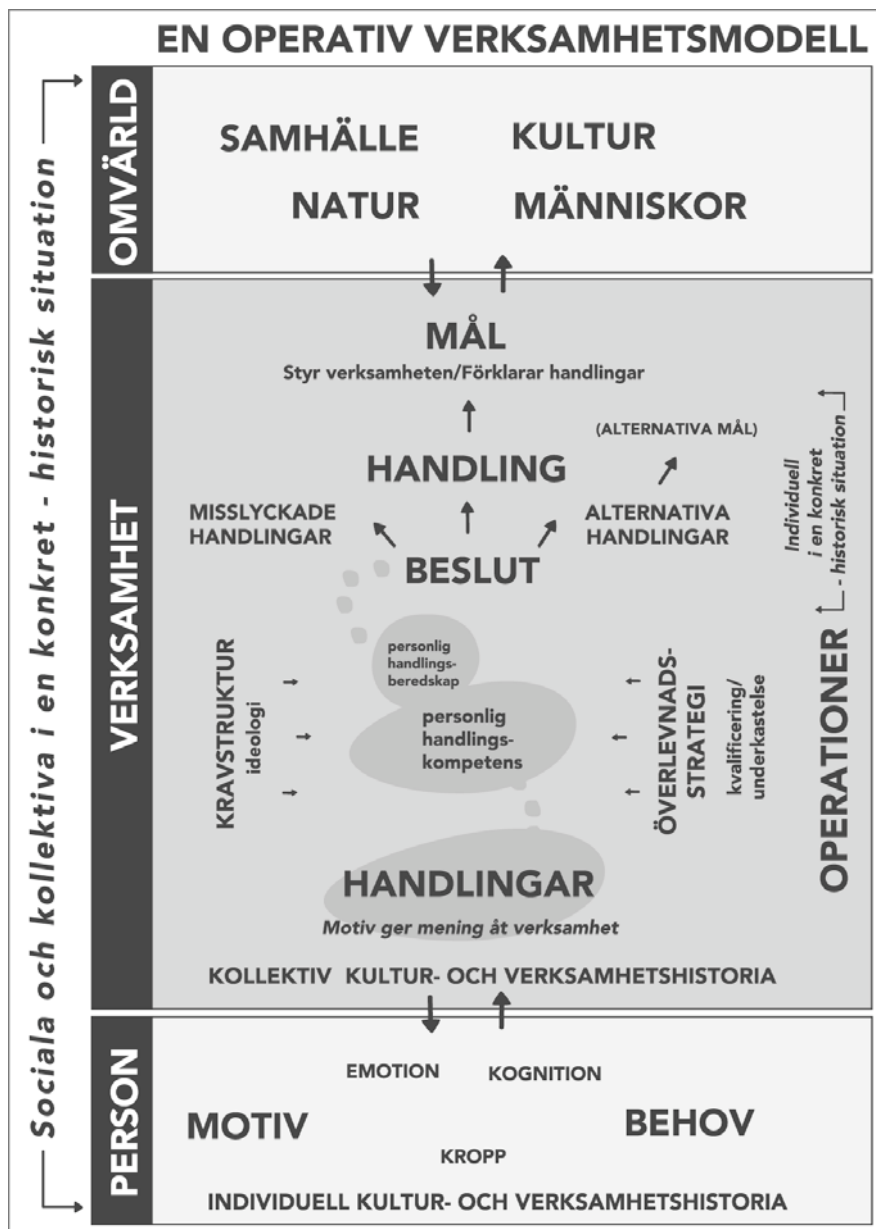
EN OPERATIV VERKSAMHETSMODELL

Sociala och kollektiva i en konkret - historisk situation

OMVÄRLD

SAMHÄLLE KULTUR

NATUR MÄNNISKOR

VERKSAMHET

MÅL
Styr verksamheten/Förklarar handlingar

(ALTERNATIVA MÅL)

HANDLING

MISSLYCKADE HANDLINGAR

ALTERNATIVA HANDLINGAR

BESLUT

Individuell i en konkret - historisk situation

KRAVSTRUKTUR ideologi

personlig handlingsberedskap

personlig handlingskompetens

ÖVERLEVNADSSTRATEGI kvalificering/underkastelse

OPERATIONER

HANDLINGAR
Motiv ger mening åt verksamhet

KOLLEKTIV KULTUR- OCH VERKSAMHETSHISTORIA

PERSON

EMOTION KOGNITION

MOTIV BEHOV

KROPP

INDIVIDUELL KULTUR- OCH VERKSAMHETSHISTORIA